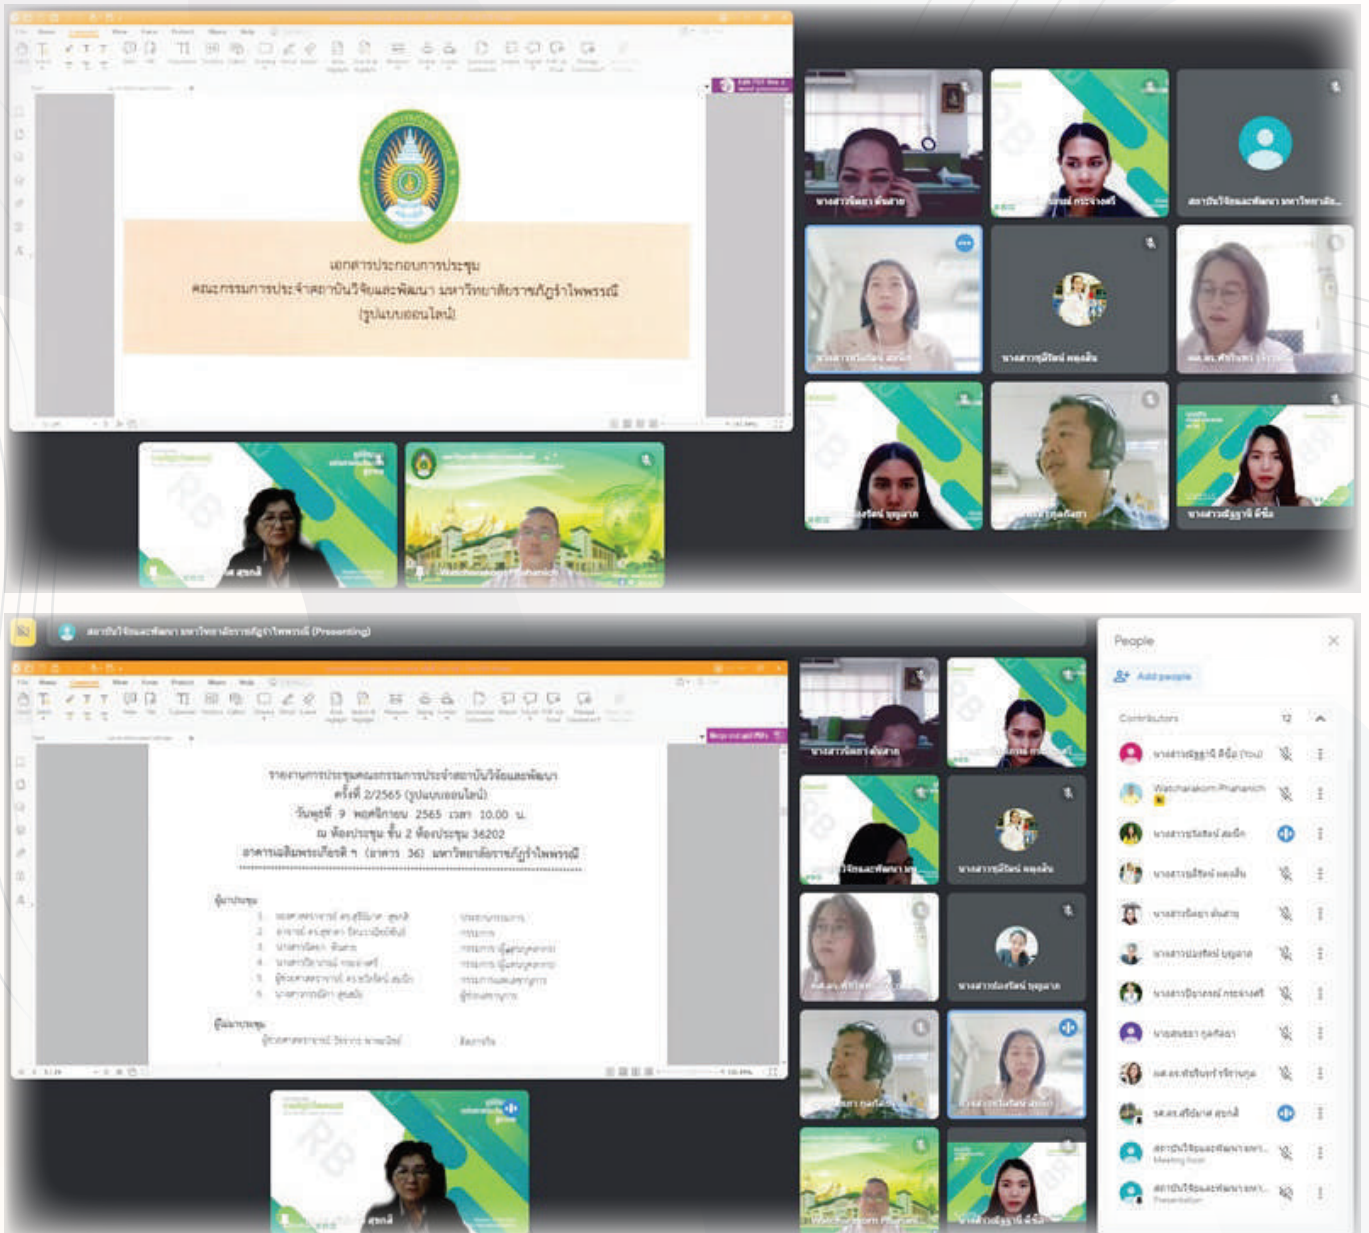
เอกสารประกอบการประชุม
คณะกรรมการประจำสถาบันวิจัยและพัฒนา มหาวิทยาลัยราชภัฏรำไพพรรณี
(รูปแบบออนไลน์)

สถาบันวิจัยและพัฒนา มหาวิทยาลัยราชภัฏรำไพพรรณี (Presenting)

รายงานการประชุมคณะกรรมการประจำสถาบันวิจัยและพัฒนา
ครั้งที่ 2/2565 (รูปแบบออนไลน์)
วันพุธที่ 9 พฤศจิกายน 2565 เวลา 10.00 น.
ณ ห้องประชุม ชั้น 2 ห้องประชุม 36202
อาคารเฉลิมพระเกียรติ ฯ (อาคาร 36) มหาวิทยาลัยราชภัฏรำไพพรรณี

ผู้มาประชุม

ผู้ไม่มาประชุม

People
Add people
Contributors
12
Watcharakorn Phanarich
Meeting host
Presentation